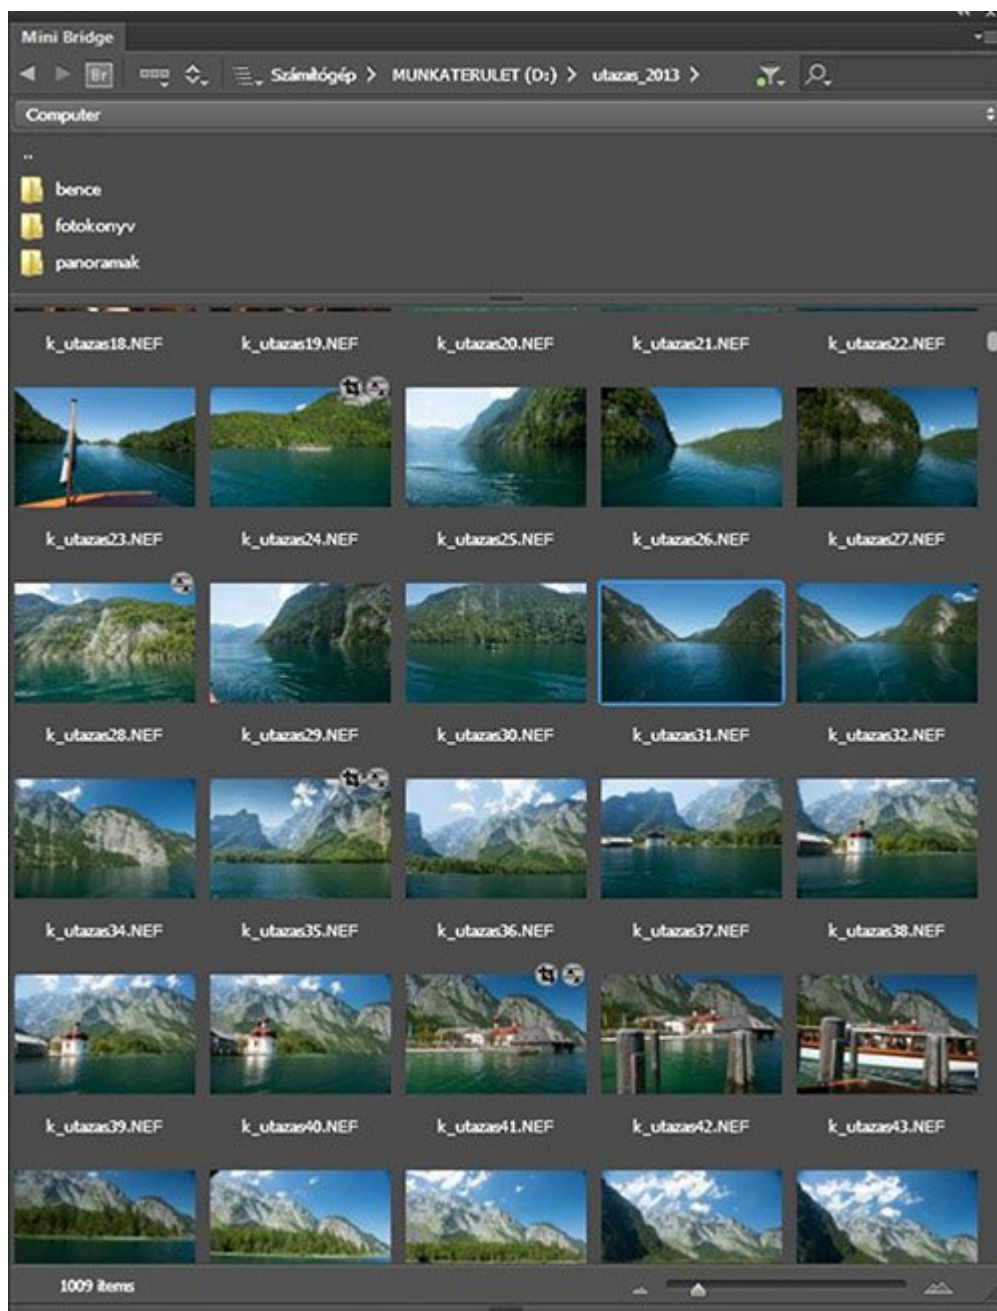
Mini Bridge

Br

Számítógép > MUNKATERULET (D:) > utazas_2013 >

Computer

..

bence

fotokonyv

panoramak

k_utazas18.NEF k_utazas19.NEF k_utazas20.NEF k_utazas21.NEF k_utazas22.NEF

k_utazas23.NEF k_utazas24.NEF k_utazas25.NEF k_utazas26.NEF k_utazas27.NEF

k_utazas28.NEF k_utazas29.NEF k_utazas30.NEF k_utazas31.NEF k_utazas32.NEF

k_utazas34.NEF k_utazas35.NEF k_utazas36.NEF k_utazas37.NEF k_utazas38.NEF

k_utazas39.NEF k_utazas40.NEF k_utazas41.NEF k_utazas42.NEF k_utazas43.NEF

1009 items